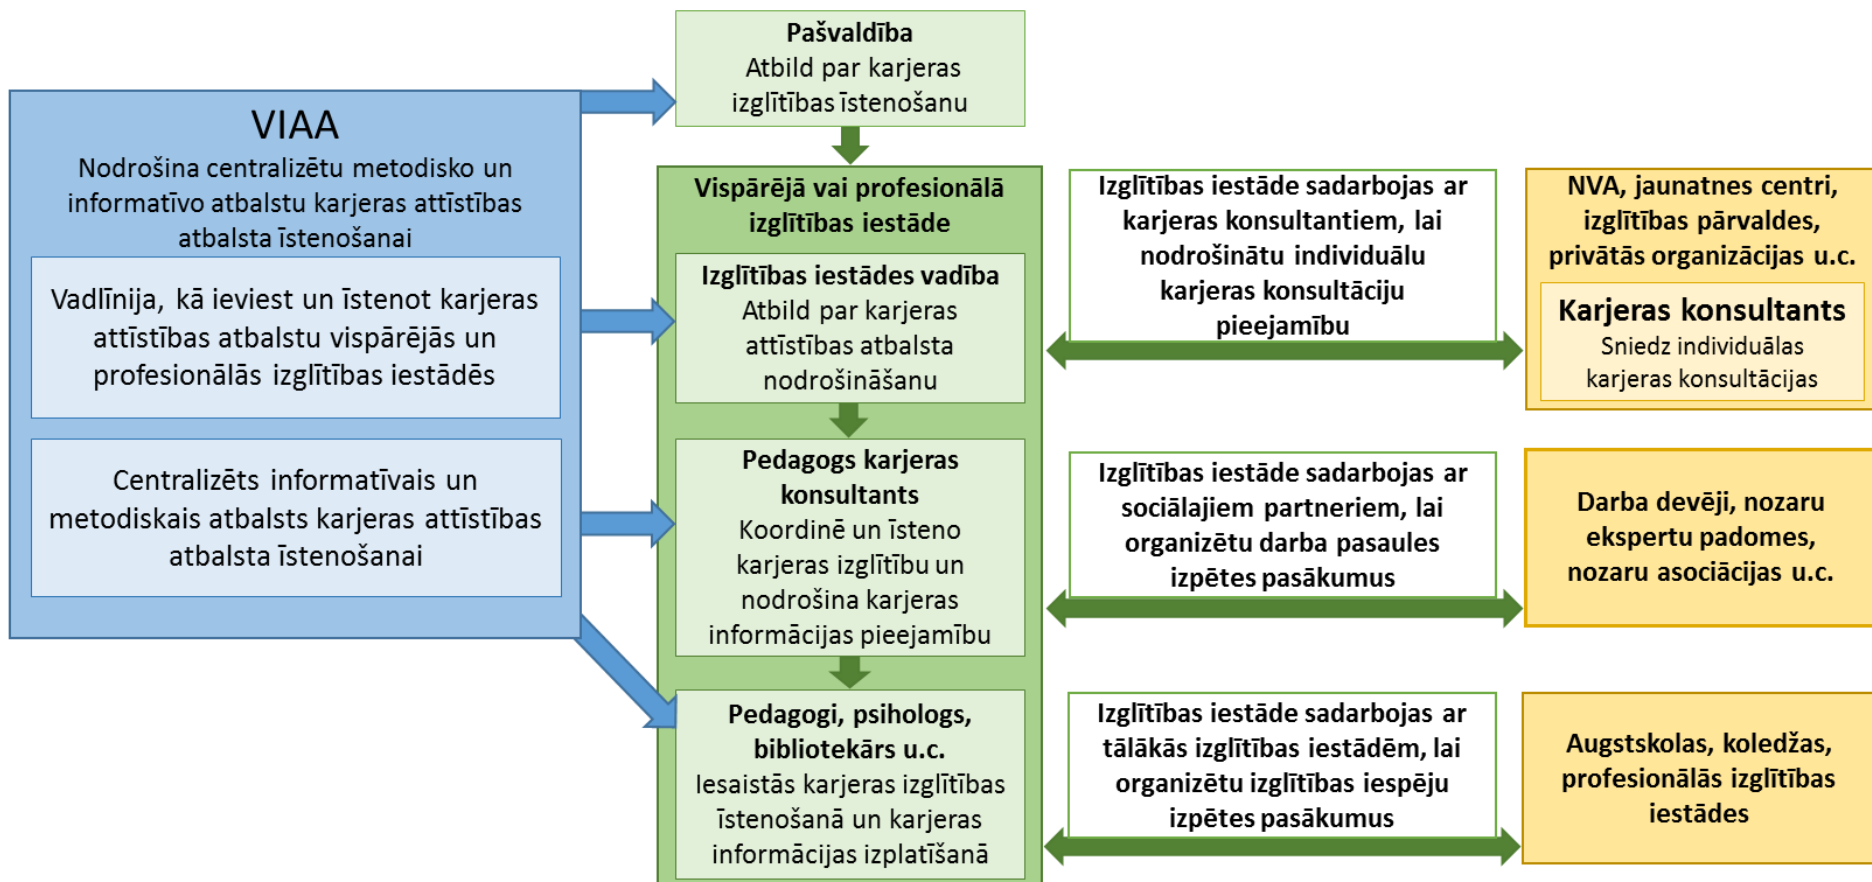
Pašvaldība
Atbild par karjeras izglītības īstenošanu

VIAA
Nodrošina centralizētu metodisko un informatīvo atbalstu karjeras attīstības atbalsta īstenošanai

Vadlīnija, kā ieviest un īstenot karjeras attīstības atbalstu vispārējās un profesionālās izglītības iestādēs

Centralizēts informatīvais un metodiskais atbalsts karjeras attīstības atbalsta īstenošanai

Vispārējā vai profesionālā izglītības iestāde

Izglītības iestādes vadība
Atbild par karjeras attīstības atbalsta nodrošināšanu

Pedagogs karjeras konsultants
Koordinē un īsteno karjeras izglītību un nodrošina karjeras informācijas pieejamību

Pedagogi, psihologs, bibliotekārs u.c.
Iesaistās karjeras izglītības īstenošanā un karjeras informācijas izplatīšanā

Izglītības iestāde sadarbojas ar karjeras konsultantiem, lai nodrošinātu individuālu karjeras konsultāciju pieejamību

NVA, jaunatnes centri, izglītības pārvaldes, privātās organizācijas u.c.

Karjeras konsultants
Sniedz individuālas karjeras konsultācijas

Izglītības iestāde sadarbojas ar sociālajiem partneriem, lai organizētu darba pasaules izpētes pasākumus

Darba devēji, nozaru ekspertu padomes, nozaru asociācijas u.c.

Izglītības iestāde sadarbojas ar tālākās izglītības iestādēm, lai organizētu izglītības iespēju izpētes pasākumus

Augstskolas, koledžas, profesionālās izglītības iestādes